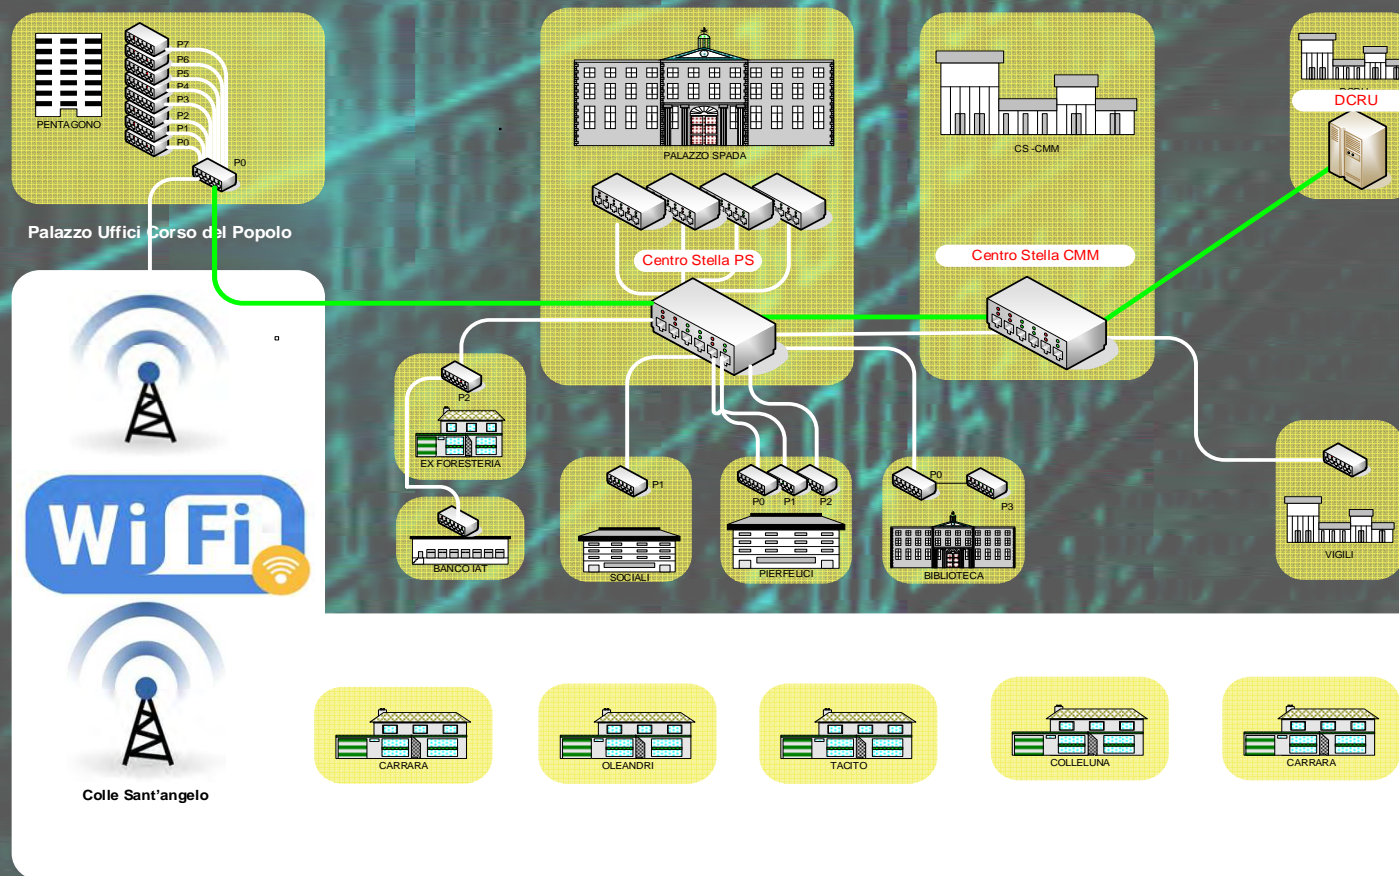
PENTAGONO

P7
P6
P5
P4
P3
P2
P1
P0
P0

Palazzo Uffici Corso del Popolo

PALAZZO SPADA

Centro Stella PS

CS -CMM

Centro Stella CMM

DCRU

P2
EX FORESTERIA

BANCO IAT

P1
SOCIALI

P0 P1 P2
PIERFELICI

P0
P3
BIBLIOTECA

VIGILI

WiFi

Colle Sant'angelo

CARRARA

OLEANDRI

TACITO

COLLELUNA

CARRARA